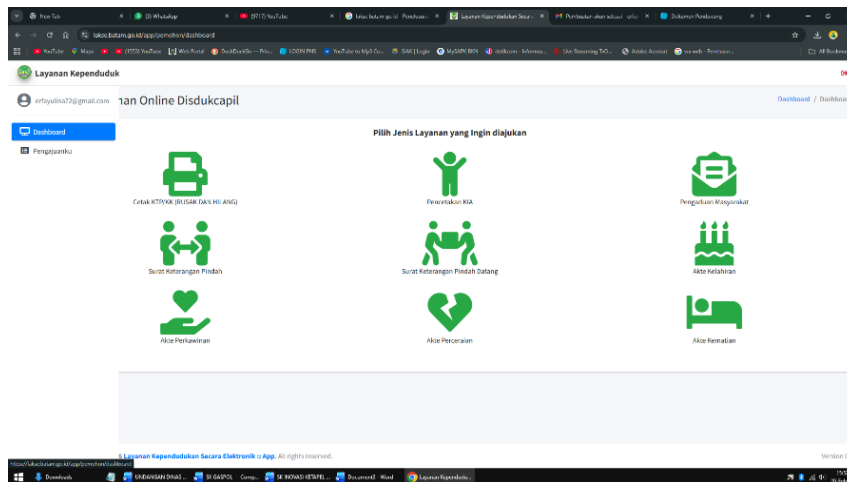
New Tab
(3) WhatsApp
(9717) YouTube
lakoc.batam.go.id - Pendaftar
Layanan Kependudukan Secara
Pembuatan akun aduan online
Dokumen Pendukung

lakoc.batam.go.id/app/pemohon/dashboard

YouTube Maps (1555) YouTube Web Portal DuckDuckGo — Priv... LOGIN PNS YouTube to Mp3 Co... SIAK | Login MySAPK BKN detikcom - Informasi... Live Streaming TvO... Adobe Acrobat vo.web - Peminjaman... All Bookmarks

Layanan Kependuduk

erfayulina73@gmail.com

Dashboard
Pengajuanku

nan Online Disdukcapil

Dashboard / Dashboa

Pilih Jenis Layanan yang Ingin diajukan

Cetak KTP/KK (RUSAK DAN HILANG)
Pencetakan KIA
Pengaduan Masyarakat
Surat Keterangan Pindah
Surat Keterangan Pindah Datang
Akte Kelahiran
Akte Perkawinan
Akte Perceraian
Akte Kematian

Layanan Kependudukan Secara Elektronik In App. All rights reserved.

Version

https://lakoc.batam.go.id/app/pemohon/dashboard

Downloads
UNDANGAN DINAS ...
SK GASPOL Comp...
SK INOVASI KETAPEL ...
Document1 - Word
Layanan Kependudu...